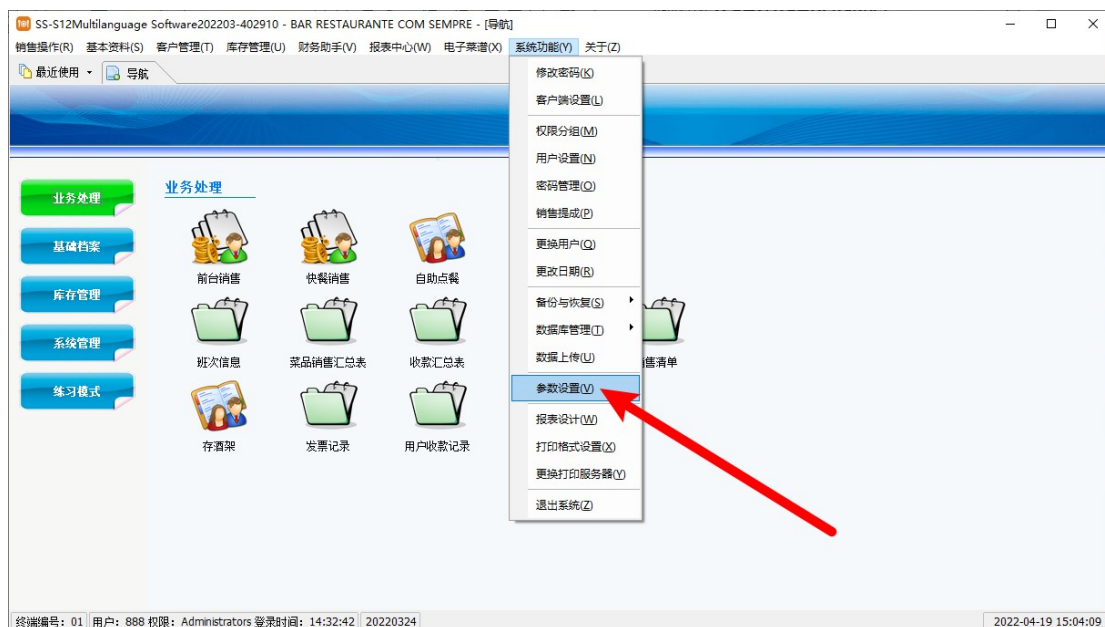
SS-S12Multilanguage Software202203-402910 - BAR RESTAURANTE COM SEMPRE - [导航]

销售操作(R) 基本资料(S) 客户管理(T) 库存管理(U) 财务助手(V) 报表中心(W) 电子菜谱(X) 系统功能(Y) 关于(Z)

最近使用 导航

业务处理
基础档案
库存管理
系统管理
练习模式

业务处理

前台销售 快餐销售 自助点餐
班次信息 菜品销售汇总表 收款汇总表 售清单
存酒架 发票记录 用户收款记录

修改密码(K)
客户端设置(L)
权限分组(M)
用户设置(N)
密码管理(O)
销售提成(P)
更换用户(Q)
更改日期(R)
备份与恢复(S)
数据库管理(T)
数据上传(U)
参数设置(V)
报表设计(W)
打印格式设置(X)
更换打印服务器(Y)
退出系统(Z)

终端编号: 01 用户: 888 权限: Administrators 登录时间: 14:32:42 20220324 2022-04-19 15:04:09